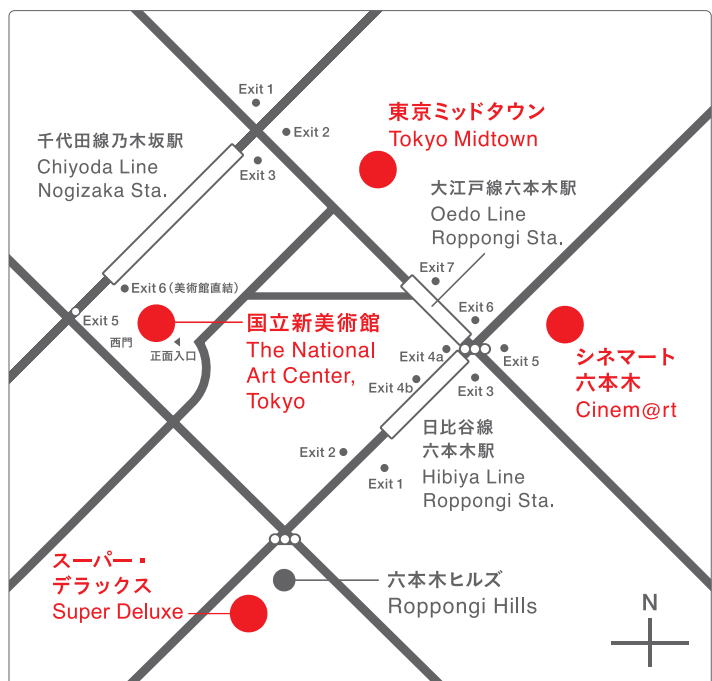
Exit 1

Exit 2

Exit 3

東京ミッドタウン
Tokyo Midtown

千代田線乃木坂駅
Chiyoda Line
Nogizaka Sta.

大江戸線六本木駅
Oedo Line
Roppongi Sta.

Exit 7

Exit 6（美術館直結）

Exit 5

西門

正面入口

国立新美術館
The National
Art Center,
Tokyo

Exit 6

Exit 4a

Exit 5

Exit 4b

Exit 3

シネマート
六本木
Cinem@rt

日比谷線
六本木駅
Hibiya Line
Roppongi Sta.

Exit 2

Exit 1

スーパー・
デラックス
Super Deluxe

六本木ヒルズ
Roppongi Hills

N